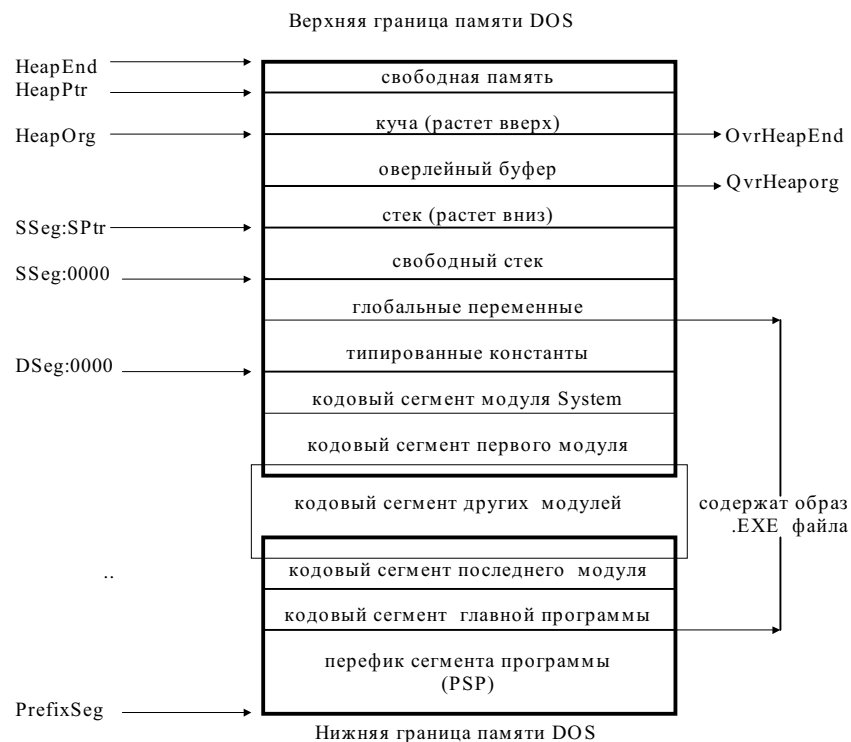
Верхняя граница памяти DOS

HeapEnd
HeapPtr
HeapOrg
SSeg:SPtr
SSeg:0000
DSeg:0000

свободная память
куча (растет вверх)
оверлейный буфер
стек (растет вниз)
свободный стек
глобальные переменные
типированные константы
кодовый сегмент модуля System
кодовый сегмент первого модуля
кодовый сегмент других модулей
кодовый сегмент последнего модуля
кодовый сегмент главной программы
перефик сегмента программы (PSP)

OvrHeapEnd
QvrHeaporg

содержат образ .EXE файла

..

PrefixSeg

Нижняя граница памяти DOS